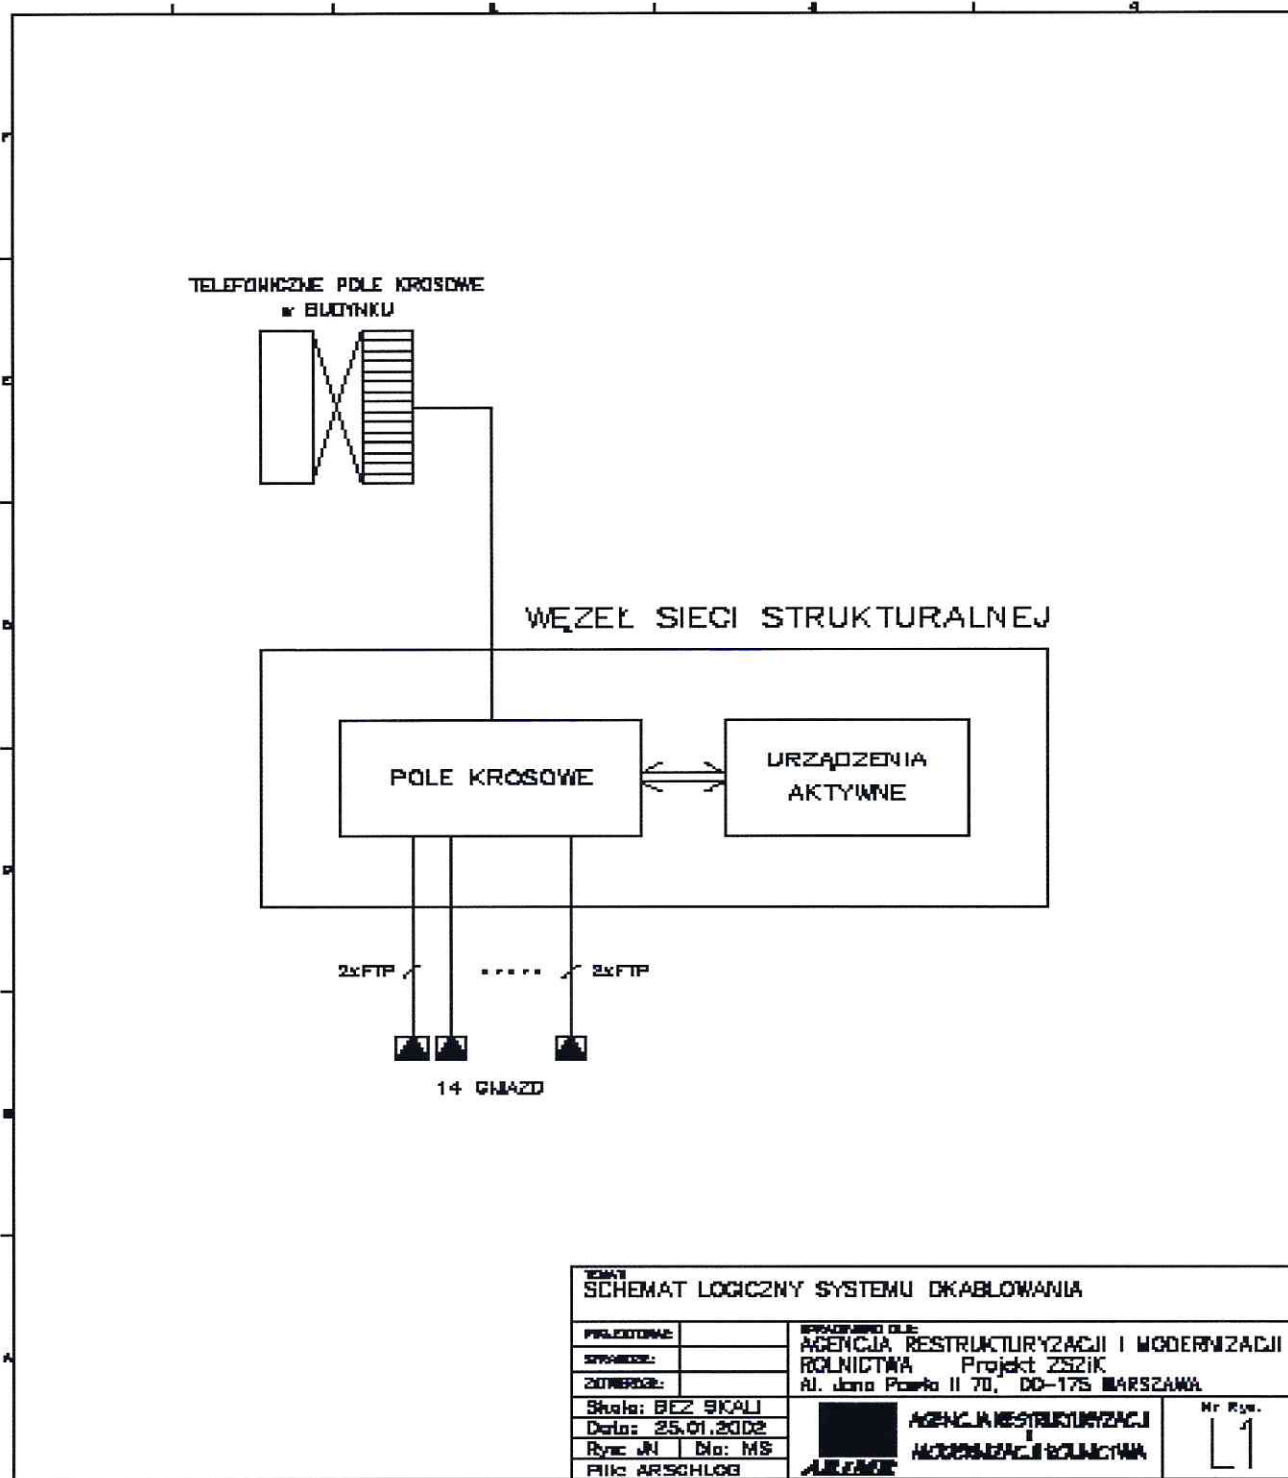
TELEFONICZNE POLE KROSOWE w BUDYNKU

WĘZEŁ SIECI STRUKTURALNEJ

POLE KROSOWE

URZĄDZENIA AKTYWNE

2xFTP ..... 2xFTP

14 GNIAZD

TEMAT
SCHEMAT LOGICZNY SYSTEMU OKABLOWANIA

| PROJEKTOWAŁ: | | OPRACOWANO DLA: AGENCJA RESTRUKTURYZACJI I MODERNIZACJI ROLNICTWA Projekt ZSZiK Al. Jana Pawła II 70, 00-175 WARSZAWA |
|---|---|---|
| SPRAWDZIŁ: | | |
| ZATWIERDZIŁ: | | |

Skala: BEZ SKALI
Data: 25.01.2002
Rys: JN | Dla: MS
Plik: ARSCHLOG

AGENCJA RESTRUKTURYZACJI I MODERNIZACJI ROLNICTWA

ARiMR

Nr Rys.
L1